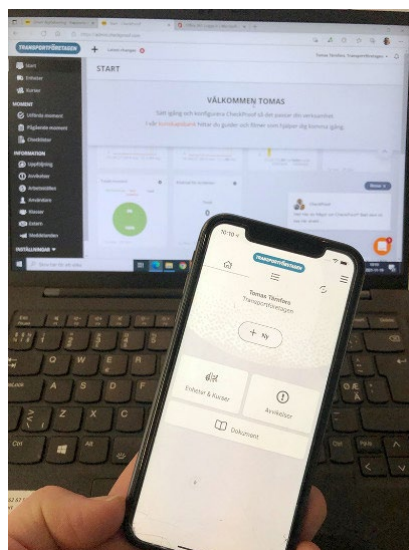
TRANSPORTFÖRETAGEN

START

VÄLKOMMEN TOMAS

Start

Enheter

Kurser

MOMENT

Utförda moment

Pågående moment

Checklistor

INFORMATION

Avvikelser

Användare

Klasser

Dokument

INSTÄLLNINGAR

Tomas Tärnfors

TRANSPORTFÖRETAGEN

Tomas Tärnfors
Transportföretagen

+ Ny

Enheter & Kurser

Avvikelser

Dokument